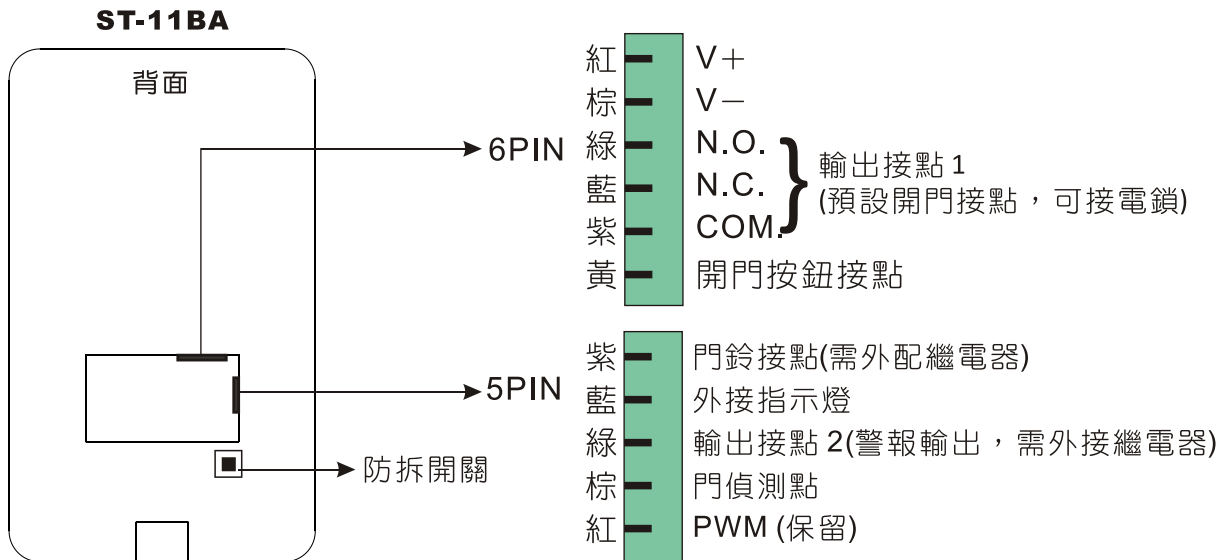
ST-11BA

背面

6PIN

紅 V+
棕 V−
綠 N.O.
藍 N.C.
紫 COM.
黃 開門按鈕接點

輸出接點 1
(預設開門接點，可接電鎖)

5PIN

紫 門鈴接點(需外配繼電器)
藍 外接指示燈
綠 輸出接點 2(警報輸出，需外接繼電器)
棕 門偵測點
紅 PWM (保留)

防拆開關